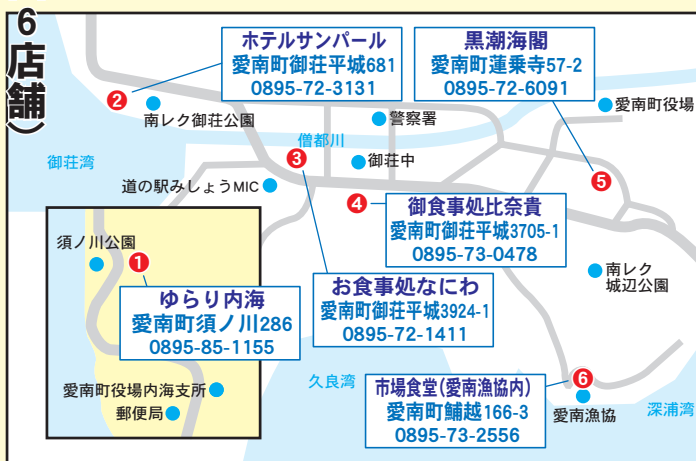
6店舗)

ホテルサンパール
愛南町御荘平城681
0895-72-3131

黒潮海閣
愛南町蓮乗寺57-2
0895-72-6091

2
南レク御荘公園
警察署
愛南町役場
僧都川
3
御荘中
御荘湾
道の駅みしょうMIC
5
4
御食事処比奈貴
愛南町御荘平城3705-1
0895-73-0478

須ノ川公園
1
ゆらり内海
愛南町須ノ川286
0895-85-1155

お食事処なにわ
愛南町御荘平城3924-1
0895-72-1411

南レク
城辺公園

愛南町役場内海支所
郵便局
久良湾
6
市場食堂(愛南漁協内)
愛南町鯆越166-3
0895-73-2556
愛南漁協
深浦湾